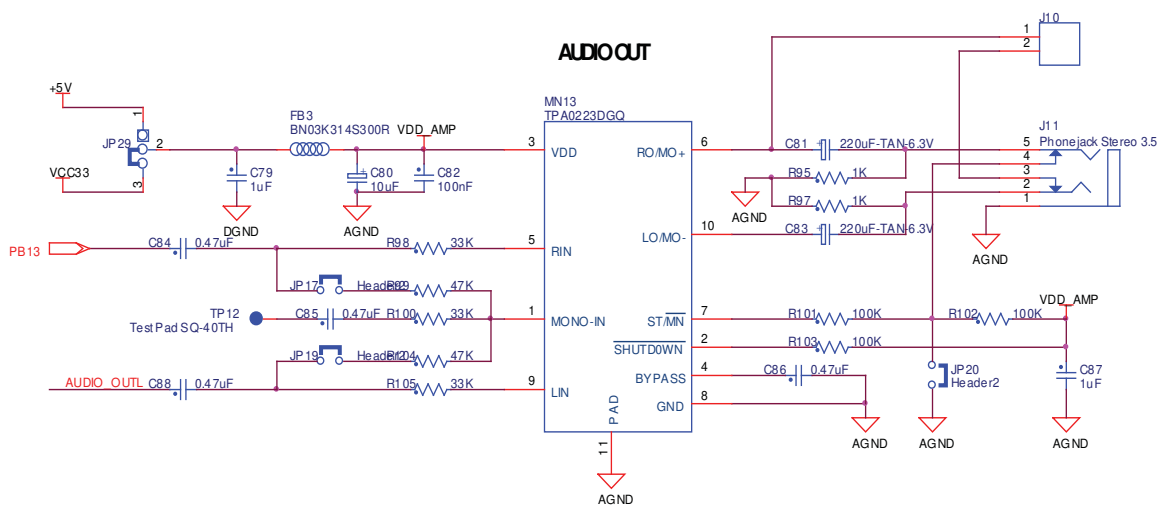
AUDIO OUT

+5V
1
JP29
2
3
VCC33
FB3
BN03K314S300R
VDD_AMP
C79
1uF
DGND
C80
10uF
C82
100nF
AGND

MN13
TPA0223DGQ
3 VDD
5 RIN
1 MONO-IN
9 LIN
6 RO/MO+
10 LO/MO-
7 ST/$\overline{MN}$
2 $\overline{SHUTDOWN}$
4 BYPASS
8 GND
PAD
11
AGND

PB13
C84 0.47uF
R98 33K
JP17 Header2
R99 47K
TP12
Test Pad SQ-40TH
C85 0.47uF
R100 33K
JP19 Header2
R104 47K
AUDIO_OUTL
C88 0.47uF
R105 33K

J10
1
2
C81 220uF-TAN-6.3V
R95 1K
R97 1K
AGND
C83 220uF-TAN-6.3V
J11
Phonejack Stereo 3.5
5
4
3
2
1
AGND
VDD_AMP
R101 100K
R102 100K
R103 100K
C86 0.47uF
AGND
JP20
Header2
AGND
C87
1uF
AGND